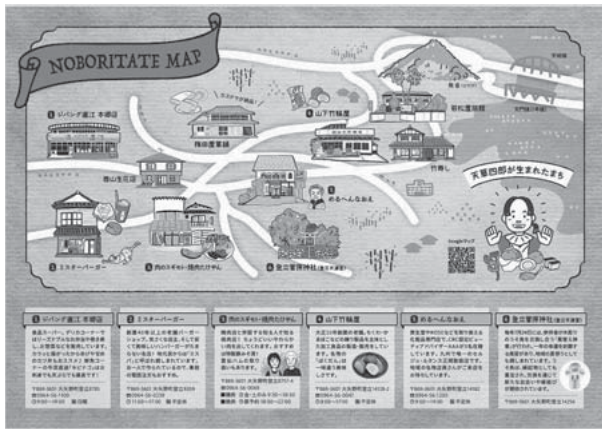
NOBORITATE MAP

1 リバイング富江 本郷店

2 ミスターバーガー

3 肉のスギモト・焼肉たけやん

4 山下竹輪屋

5 めるへんなおと

6 豊立菅原神社

天草四郎が生まれたまち

1 リバイング富江 本郷店
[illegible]

2 ミスターバーガー
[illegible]

3 肉のスギモト・焼肉たけやん
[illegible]

4 山下竹輪屋
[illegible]

5 めるへんなおと
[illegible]

6 豊立菅原神社
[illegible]